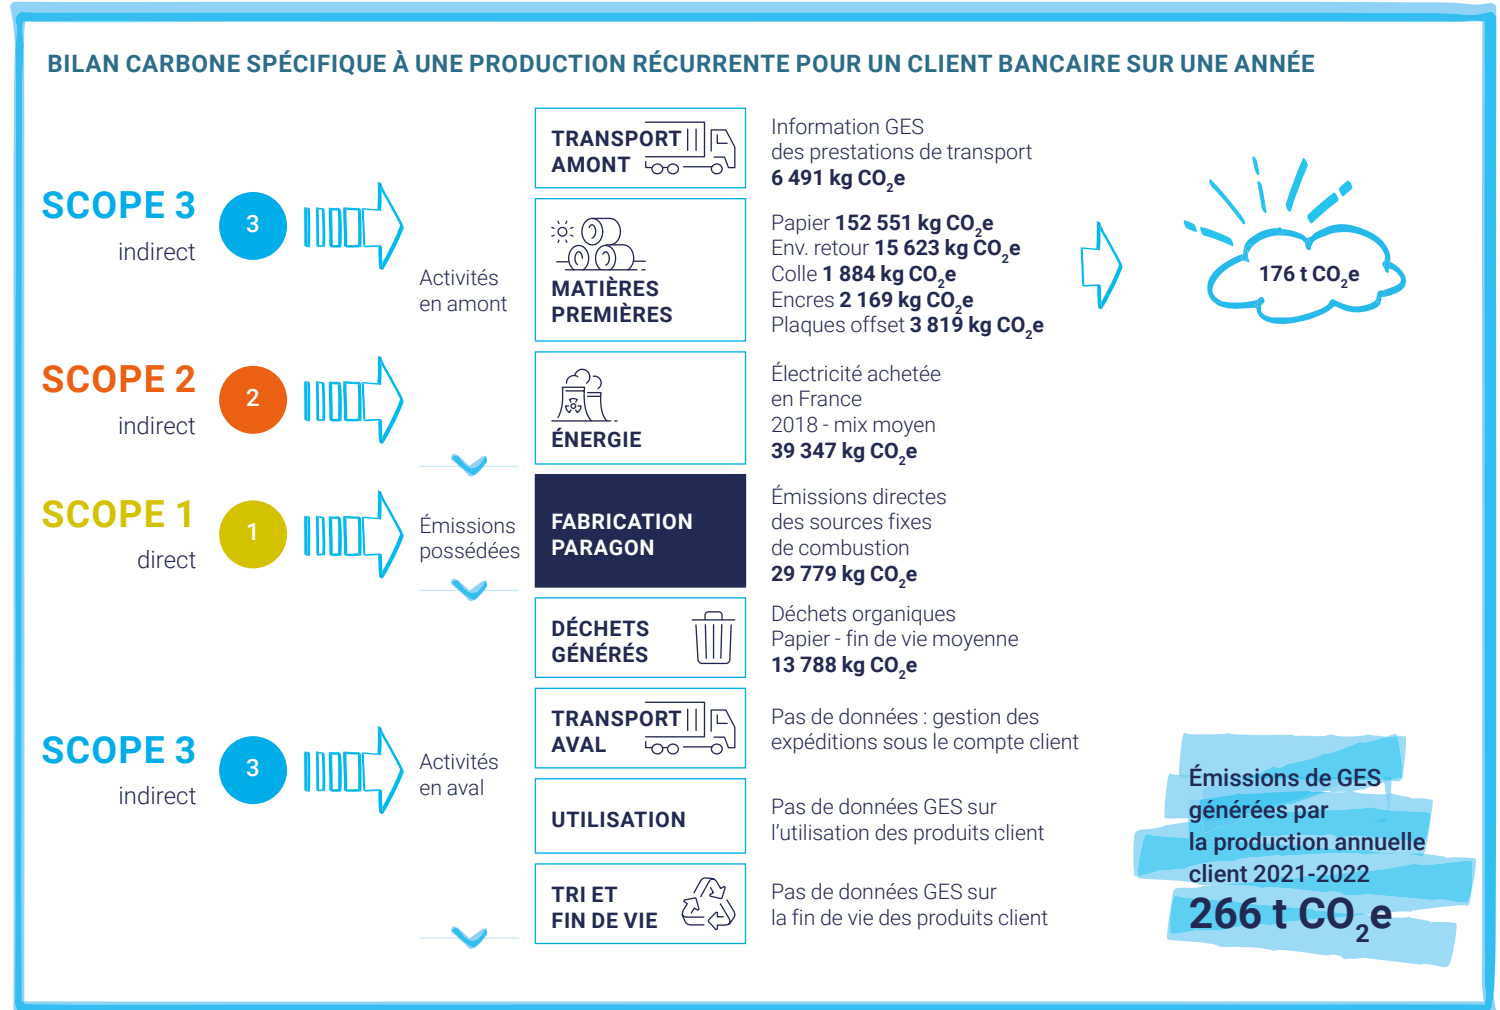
BILAN CARBONE SPÉCIFIQUE À UNE PRODUCTION RÉCURRENTE POUR UN CLIENT BANCAIRE SUR UNE ANNÉE

SCOPE 3
indirect
3

Activités en amont

TRANSPORT AMONT

Information GES des prestations de transport
6 491 kg $CO_2$e

MATIÈRES PREMIÈRES

Papier 152 551 kg $CO_2$e
Env. retour 15 623 kg $CO_2$e
Colle 1 884 kg $CO_2$e
Encres 2 169 kg $CO_2$e
Plaques offset 3 819 kg $CO_2$e

176 t $CO_2$e

SCOPE 2
indirect
2

ÉNERGIE

Électricité achetée en France 2018 - mix moyen
39 347 kg $CO_2$e

SCOPE 1
direct
1

Émissions possédées

FABRICATION PARAGON

Émissions directes des sources fixes de combustion
29 779 kg $CO_2$e

DÉCHETS GÉNÉRÉS

Déchets organiques
Papier - fin de vie moyenne
13 788 kg $CO_2$e

SCOPE 3
indirect
3

Activités en aval

TRANSPORT AVAL

Pas de données : gestion des expéditions sous le compte client

UTILISATION

Pas de données GES sur l'utilisation des produits client

TRI ET FIN DE VIE

Pas de données GES sur la fin de vie des produits client

Émissions de GES générées par la production annuelle client 2021-2022
266 t $CO_2$e